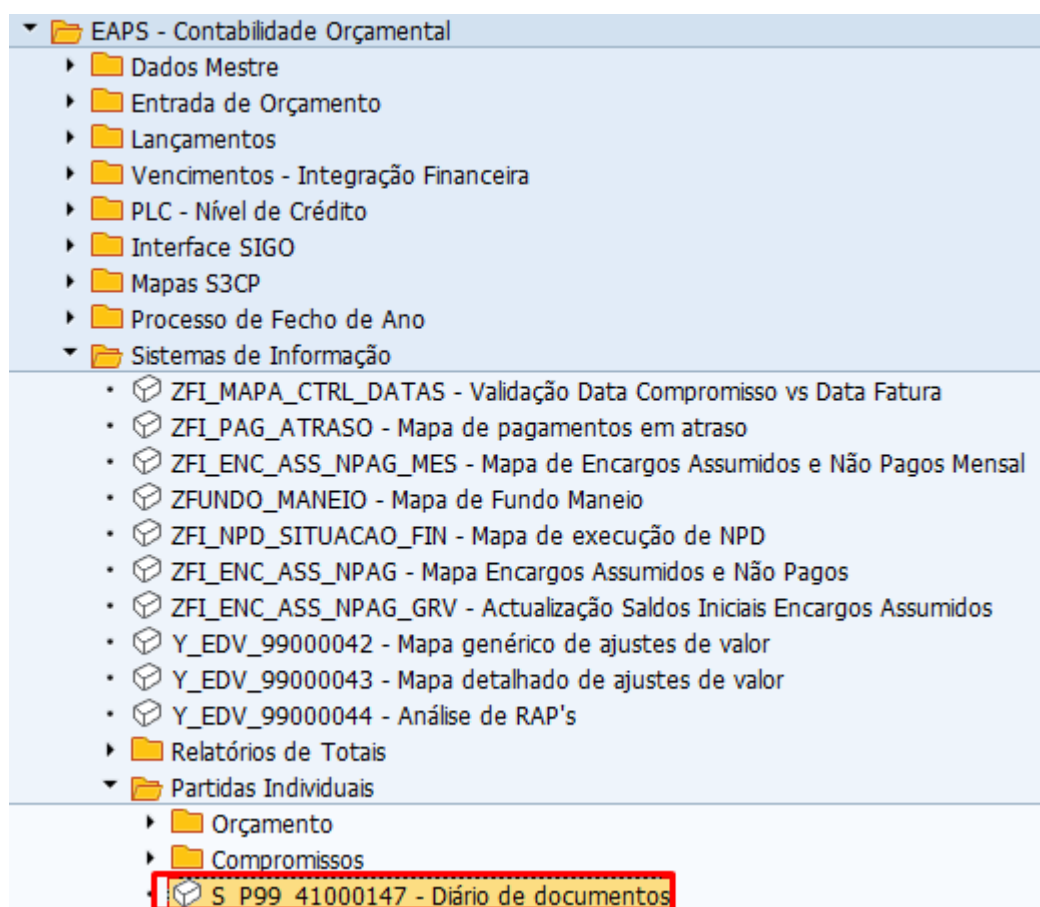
EAPS - Contabilidade Orçamental
Dados Mestre
Entrada de Orçamento
Lançamentos
Vencimentos - Integração Financeira
PLC - Nível de Crédito
Interface SIGO
Mapas S3CP
Processo de Fecho de Ano
Sistemas de Informação
ZFI_MAPA_CTRL_DATAS - Validação Data Compromisso vs Data Fatura
ZFI_PAG_ATRASO - Mapa de pagamentos em atraso
ZFI_ENC_ASS_NPAG_MES - Mapa de Encargos Assumidos e Não Pagos Mensal
ZFUNDO_MANEIO - Mapa de Fundo Maneio
ZFI_NPD_SITUACAO_FIN - Mapa de execução de NPD
ZFI_ENC_ASS_NPAG - Mapa Encargos Assumidos e Não Pagos
ZFI_ENC_ASS_NPAG_GRV - Actualização Saldos Iniciais Encargos Assumidos
Y_EDV_99000042 - Mapa genérico de ajustes de valor
Y_EDV_99000043 - Mapa detalhado de ajustes de valor
Y_EDV_99000044 - Análise de RAP's
Relatórios de Totais
Partidas Individuais
Orçamento
Compromissos
S_P99_41000147 - Diário de documentos